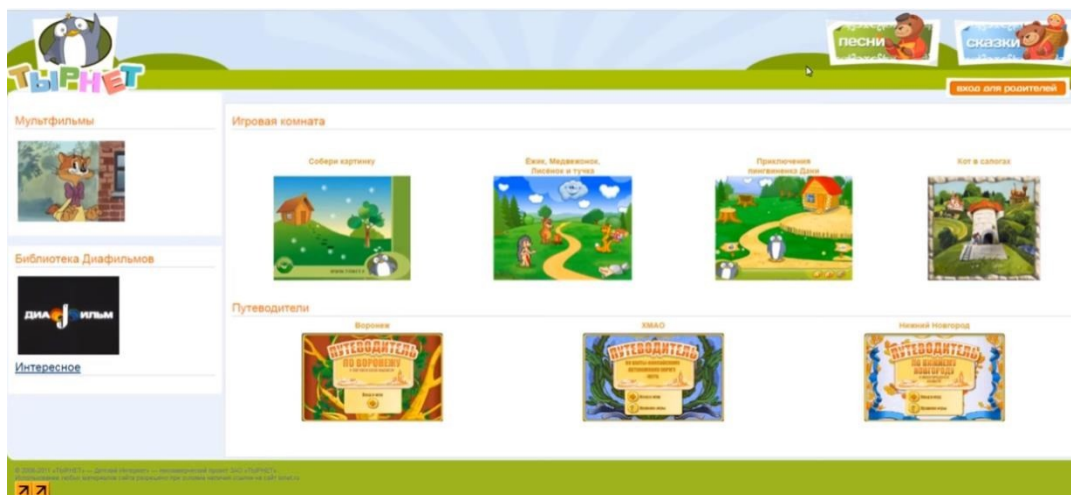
ТЫРНЕТ

песни

сказки

вход для родителей

Мультфильмы

Библиотека Диафильмов

ДИАФИЛЬМ

Интересное

Игровая комната

Собери картинку

Ежик, Медвежонок, Лисенок и тучка

Приключения пингвиненка Дани

Кот в сапогах

Путеводители

Воронеж

ХМАО

Нижний Новгород

ПУТЕВОДИТЕЛЬ ПО ВОРОНЕЖУ

ПУТЕВОДИТЕЛЬ

ПУТЕВОДИТЕЛЬ ПО НИЖНЕМУ НОВГОРОДУ

© 2008-2011 «ТЫРНЕТ» — Детский Интернет — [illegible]
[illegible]